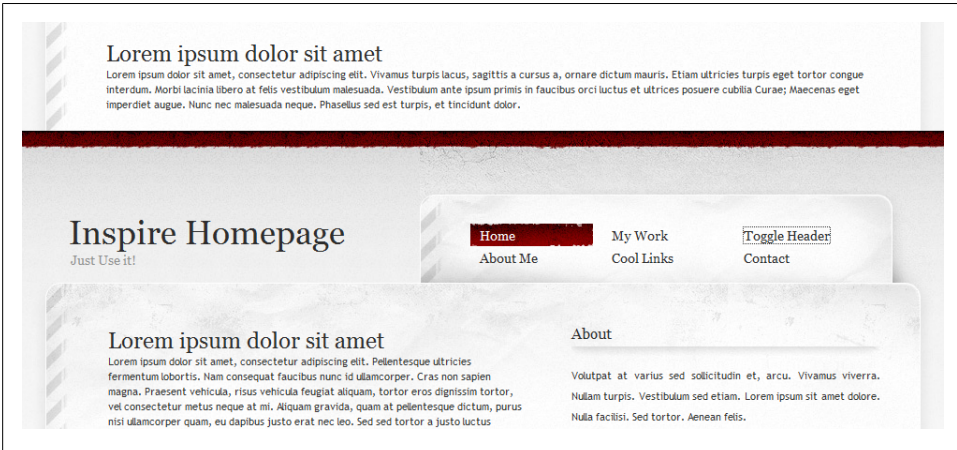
Lorem ipsum dolor sit amet

Lorem ipsum dolor sit amet, consectetur adipiscing elit. Vivamus turpis lacus, sagittis a cursus a, ornare dictum mauris. Etiam ultricies turpis eget tortor congue interdum. Morbi lacinia libero at felis vestibulum malesuada. Vestibulum ante ipsum primis in faucibus orci luctus et ultrices posuere cubilia Curae; Maecenas eget imperdiet augue. Nunc nec malesuada neque. Phasellus sed est turpis, et tincidunt dolor.

Inspire Homepage

Just Use it!

Home
My Work
Toggle Header
About Me
Cool Links
Contact

Lorem ipsum dolor sit amet

Lorem ipsum dolor sit amet, consectetur adipiscing elit. Pellentesque ultricies fermentum lobortis. Nam consequat faucibus nunc id ullamcorper. Cras non sapien magna. Praesent vehicula, risus vehicula feugiat aliquam, tortor eros dignissim tortor, vel consectetur metus neque at mi. Aliquam gravida, quam at pellentesque dictum, purus nisi ullamcorper quam, eu dapibus justo erat nec leo. Sed sed tortor a justo luctus

About

Volutpat at varius sed sollicitudin et, arcu. Vivamus viverra. Nullam turpis. Vestibulum sed etiam. Lorem ipsum sit amet dolore. Nulla facilisi. Sed tortor. Aenean felis.